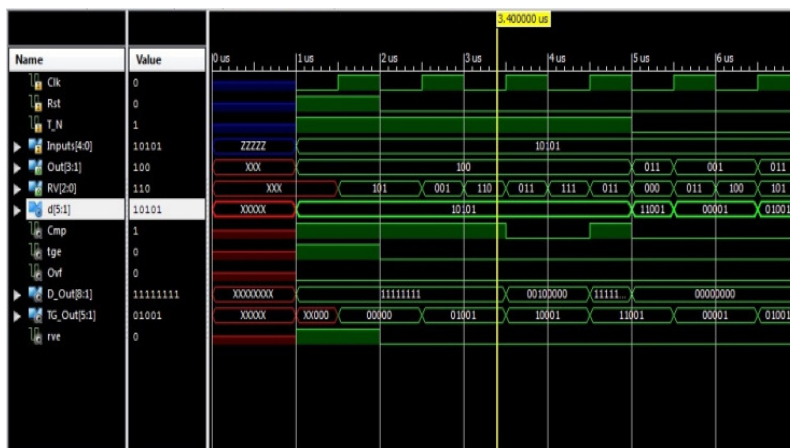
3.400000 us

| Name | Value |
|---|---|
| Clk | 0 |
| Rst | 0 |
| T_N | 1 |
| Inputs[4:0] | 10101 |
| Out[3:1] | 100 |
| RV[2:0] | 110 |
| d[5:1] | 10101 |
| Cmp | 1 |
| tge | 0 |
| Ovf | 0 |
| D_Out[8:1] | 11111111 |
| TG_Out[5:1] | 01001 |
| rve | 0 |

0 us | 1 us | 2 us | 3 us | 4 us | 5 us | 6 us

ZZZZZ 10101
XXX 100 011 001 011
XXX 101 001 110 011 111 011 000 011 100 101
XXXXX 10101 11001 00001 01001
XXXXXXXX 11111111 00100000 11111... 00000000
XXXXX XX000 00000 01001 10001 11001 00001 01001